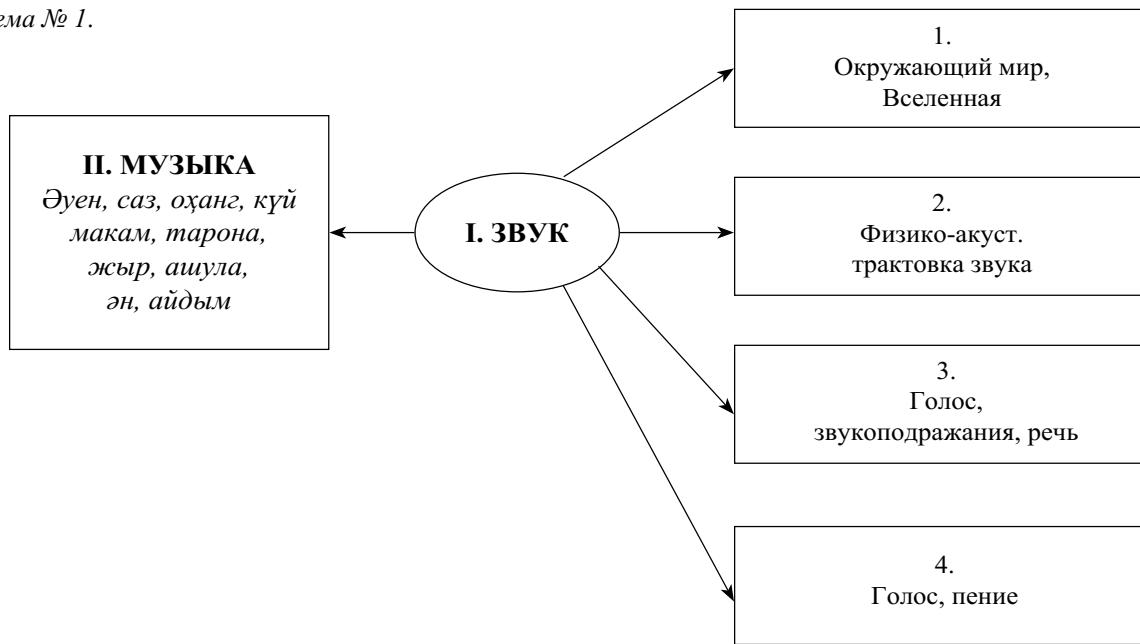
ема № 1.

II. МУЗЫКА
Әуен, саз, оҳанг, күй
макам, тарона,
жыр, ашула,
ән, айдым

I. ЗВУК

1.
Окружающий мир,
Вселенная

2.
Физико-акуст.
трактовка звука

3.
Голос,
звукоподражания, речь

4.
Голос, пение